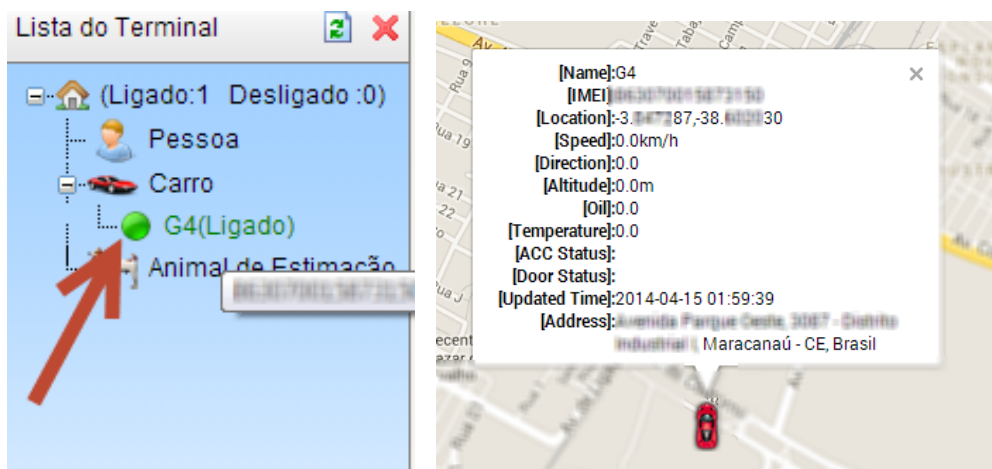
Lista do Terminal

(Ligado:1 Desligado :0)

Pessoa

Carro

G4(Ligado)

Animal de Estimação

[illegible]

[Name]:G4
[IMEI][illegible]
[Location]:-3.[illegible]87,-38.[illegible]30
[Speed]:0.0km/h
[Direction]:0.0
[Altitude]:0.0m
[Oil]:0.0
[Temperature]:0.0
[ACC Status]:
[Door Status]:
[Updated Time]:2014-04-15 01:59:39
[Address]:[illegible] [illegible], Maracanaú - CE, Brasil

×